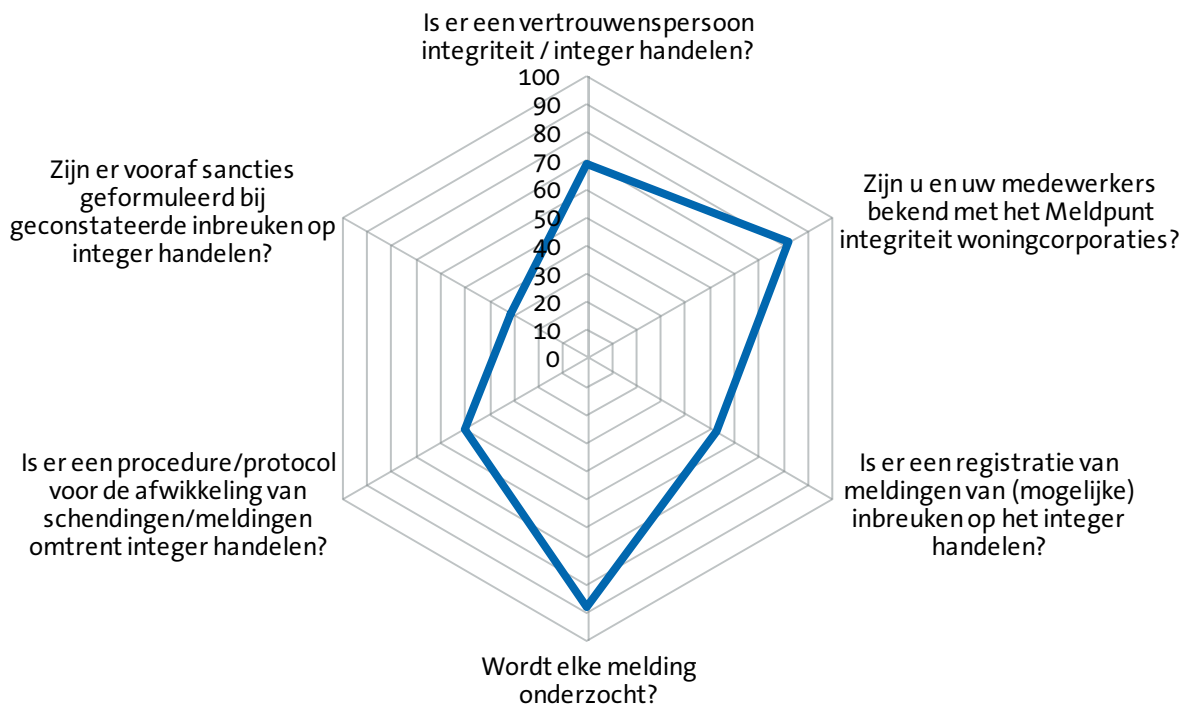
Is er een vertrouwenspersoon integriteit / integer handelen?

100
90
80
70
60
50
40
30
20
10
0

Zijn u en uw medewerkers bekend met het Meldpunt integriteit woningcorporaties?

Is er een registratie van meldingen van (mogelijke) inbreuken op het integer handelen?

Wordt elke melding onderzocht?

Is er een procedure/protocol voor de afwikkeling van schendingen/meldingen omtrent integer handelen?

Zijn er vooraf sancties geformuleerd bij geconstateerde inbreuken op integer handelen?